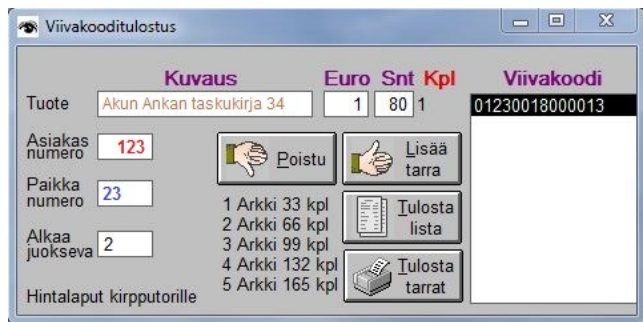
Viivakooditulostus

Kuvaus Euro Snt Kpl Viivakoodi

Tuote Akun Ankan taskukirja 34 1 80 1

01230018000013

Asiakas numero 123

Paikka numero 23

Alkaa juokseva 2

Poistu

Lisää tarra

1 Arkki 33 kpl
2 Arkki 66 kpl
3 Arkki 99 kpl
4 Arkki 132 kpl
5 Arkki 165 kpl

Tulosta lista

Tulosta tarrat

Hintalaput kirpputorille